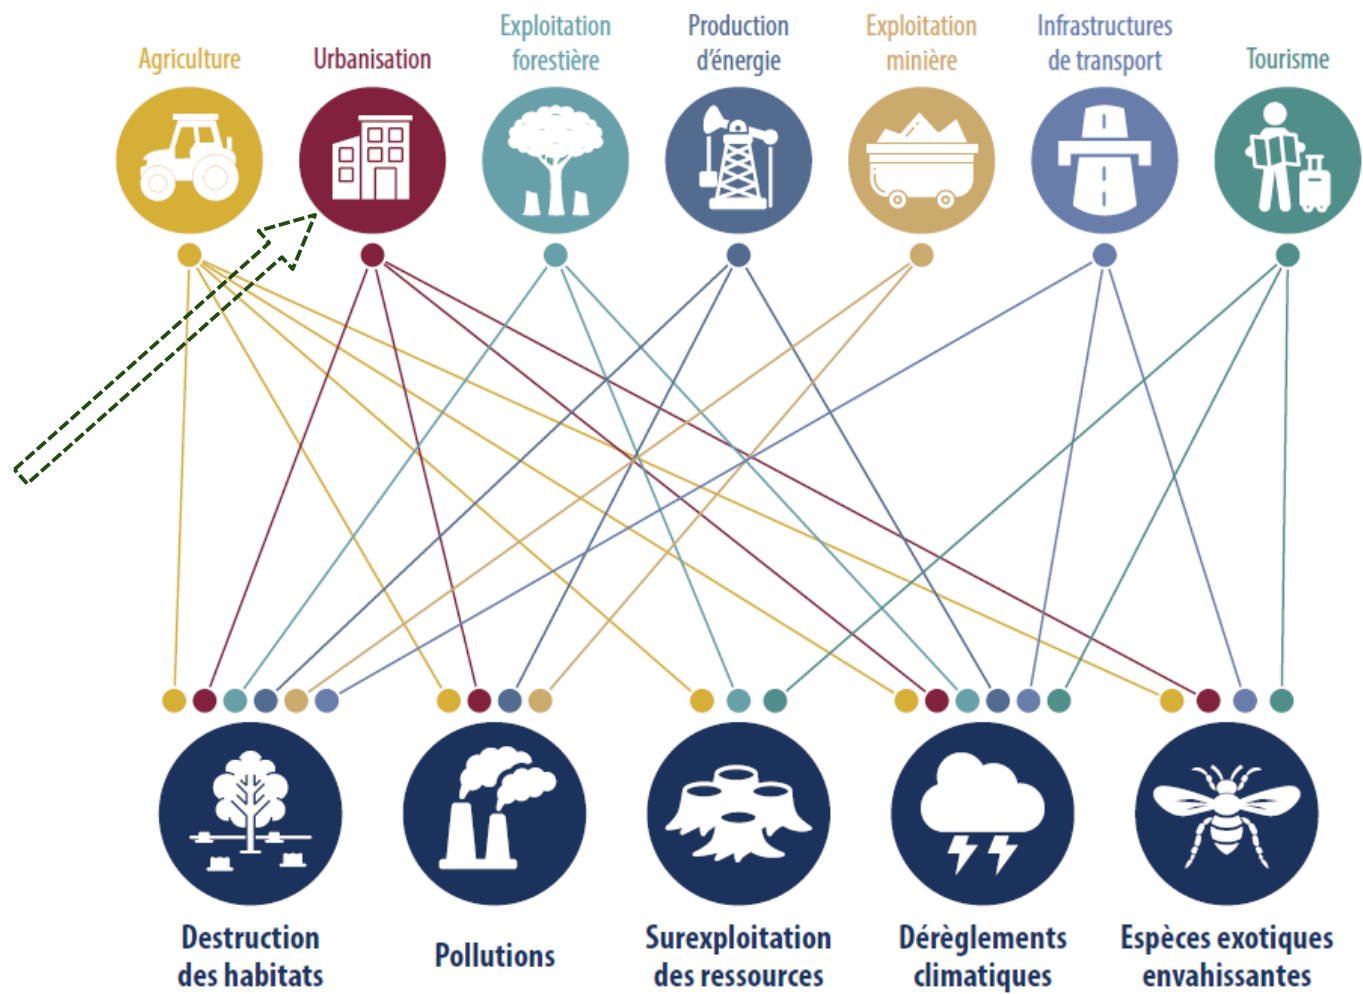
Agriculture

Urbanisation

Exploitation forestière

Production d'énergie

Exploitation minière

Infrastructures de transport

Tourisme

Destruction des habitats

Pollutions

Surexploitation des ressources

Dérèglements climatiques

Espèces exotiques envahissantes